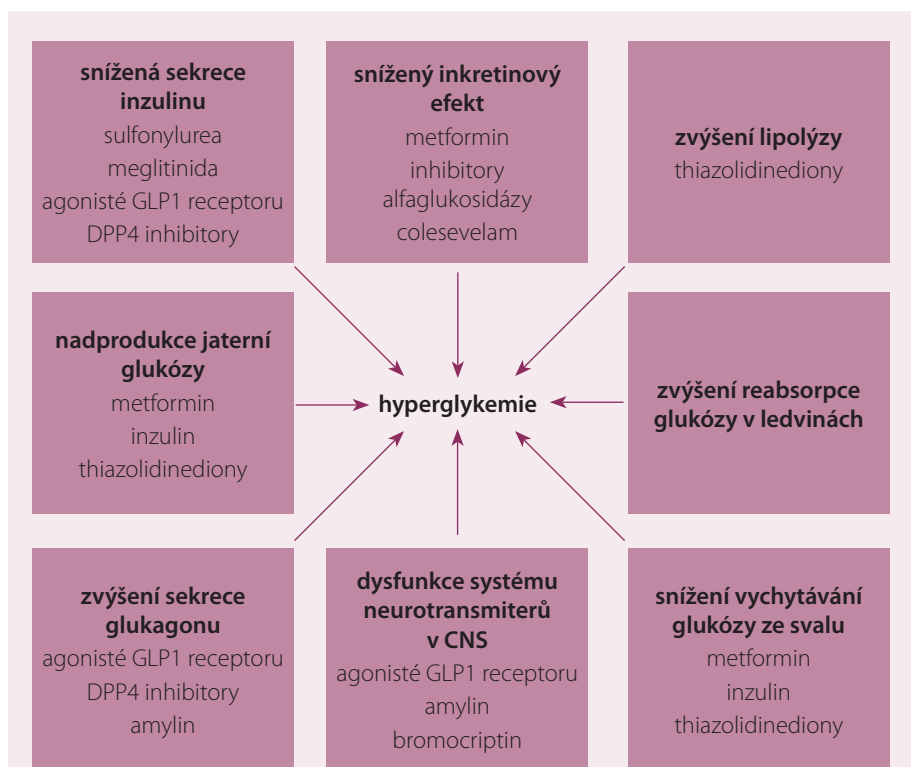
snížená sekrece inzulinu
sulfonylurea
meglitinida
agonisté GLP1 receptoru
DPP4 inhibitory

snížený inkretinový efekt
metformin
inhibitory
alfaglukosidázy
colesevelam

zvýšení lipolýzy
thiazolidinediony

nadprodukce jaterní glukózy
metformin
inzulin
thiazolidinediony

hyperglykemie

zvýšení reabsorpce glukózy v ledvinách

zvýšení sekrece glukagonu
agonisté GLP1 receptoru
DPP4 inhibitory
amylin

dysfunkce systému neurotransmiterů v CNS
agonisté GLP1 receptoru
amylin
bromocriptin

snížení vychytávání glukózy ze svalu
metformin
inzulin
thiazolidinediony